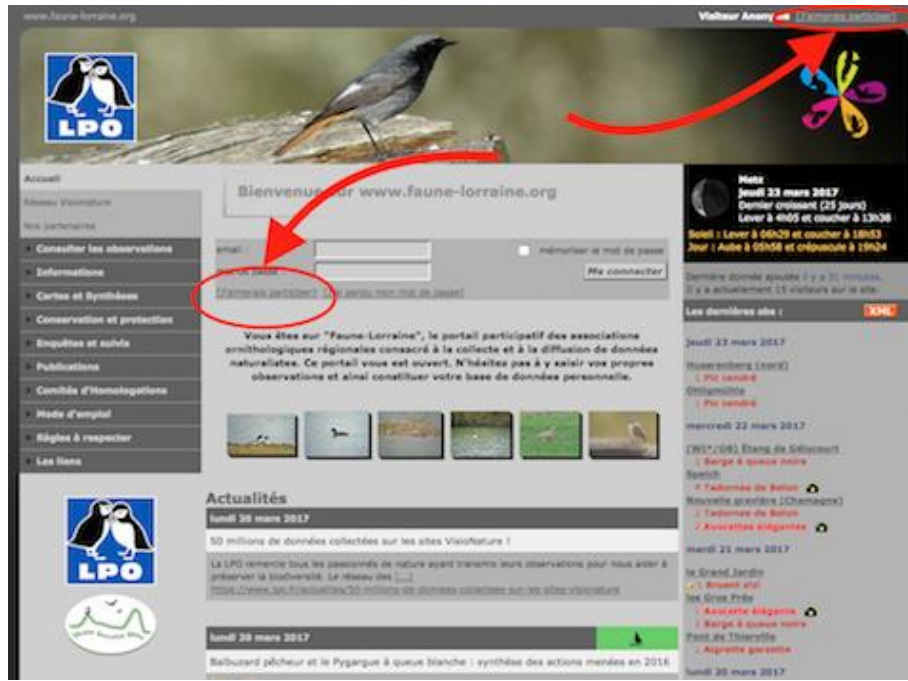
www.faune-lorraine.org

Visiteur Anony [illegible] [J'aimerais participer]

LPO

Accueil
Réseau VisioNature
Nos partenaires
Consulter les observations
Informations
Cartes et Synthèses
Conservation et protection
Enquêtes et suivis
Publications
Comités d'Homologations
Mode d'emploi
Règles à respecter
Les liens

Bienvenue sur www.faune-lorraine.org

email :
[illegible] de passe :
mémoriser le mot de passe
Me connecter
[J'aimerais participer] [J'ai perdu mon mot de passe]

Vous êtes sur "Faune-Lorraine", le portail participatif des associations ornithologiques régionales consacré à la collecte et à la diffusion de données naturalistes. Ce portail vous est ouvert. N'hésitez pas à y saisir vos propres observations et ainsi constituer votre base de données personnelle.

Actualités

lundi 20 mars 2017
50 millions de données collectées sur les sites VisioNature !
La LPO remercie tous les passionnés de nature ayant transmis leurs observations pour nous aider à préserver la biodiversité. Le réseau des [...]
https://www.lpo.fr/actualites/50-millions-de-donnees-collectees-sur-les-sites-visionature

lundi 20 mars 2017
Balbuzard pêcheur et le Pygargue à queue blanche : synthèse des actions menées en 2016

LPO

Metz
Jeudi 23 mars 2017
Dernier croissant (25 jours)
Lever à 4h05 et coucher à 13h36
Soleil : Lever à 06h29 et coucher à 18h53
Jour : Aube à 05h58 et crépuscule à 19h24

Dernière donnée ajoutée il y a 31 minutes.
Il y a actuellement 15 visiteurs sur le site.

Les dernières obs :
XML

jeudi 23 mars 2017
Husarenberg (nord)
1 Pic cendré
Omlignière
1 Pic cendré

mercredi 22 mars 2017
[W5*/D8] Étang de Sélicourt
7 Barge à queue noire
Speich
7 Tadorne de Belon
Nouvelle gravière (Chamagne)
2 Tadorne de Belon
2 Avocettes élégantes

mardi 21 mars 2017
le Grand Jardin
1 Bruant zizi
les Gros Prés
1 Avocette élégante
3 Barge à queue noire
Pont de Thierville
1 Aigrette garzette

lundi 20 mars 2017